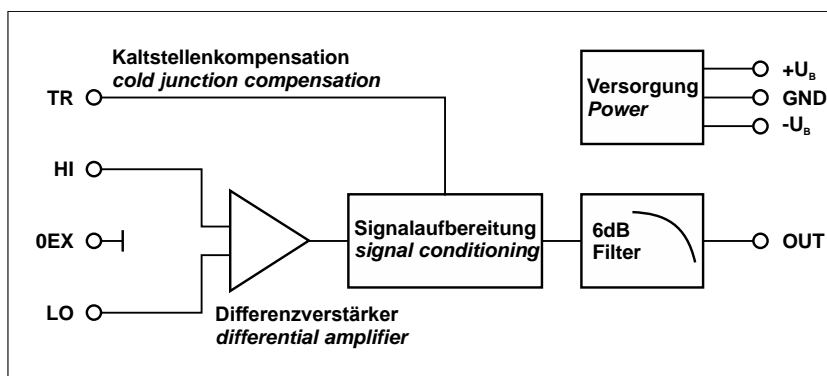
Kaltstellenkompensation
*cold junction compensation*

TR

HI

0EX

LO

Differenzverstärker
*differential amplifier*

Signalaufbereitung
*signal conditioning*

6dB
Filter

OUT

Versorgung
*Power*

$+U_B$

GND

$-U_B$